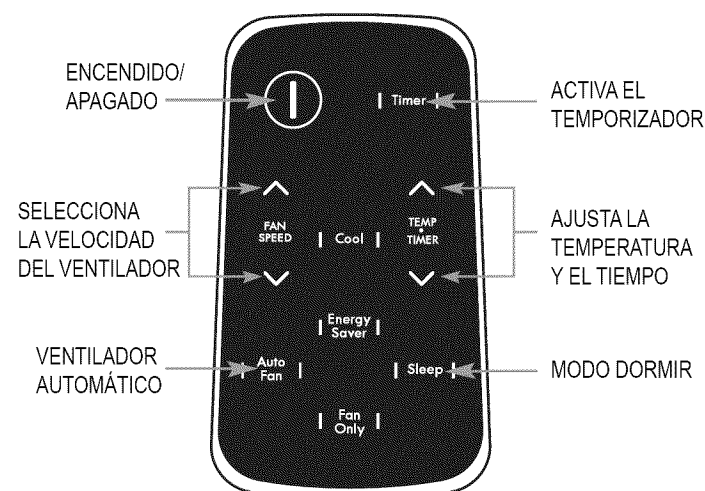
ENCENDIDO/
APAGADO

Timer

ACTIVA EL
TEMPORIZADOR

SELECCIONA
LA VELOCIDAD
DEL VENTILADOR

FAN
SPEED

Cool

TEMP
•
TIMER

AJUSTA LA
TEMPERATURA
Y EL TIEMPO

Energy
Saver

VENTILADOR
AUTOMÁTICO

Auto
Fan

Sleep

MODO DORMIR

Fan
Only